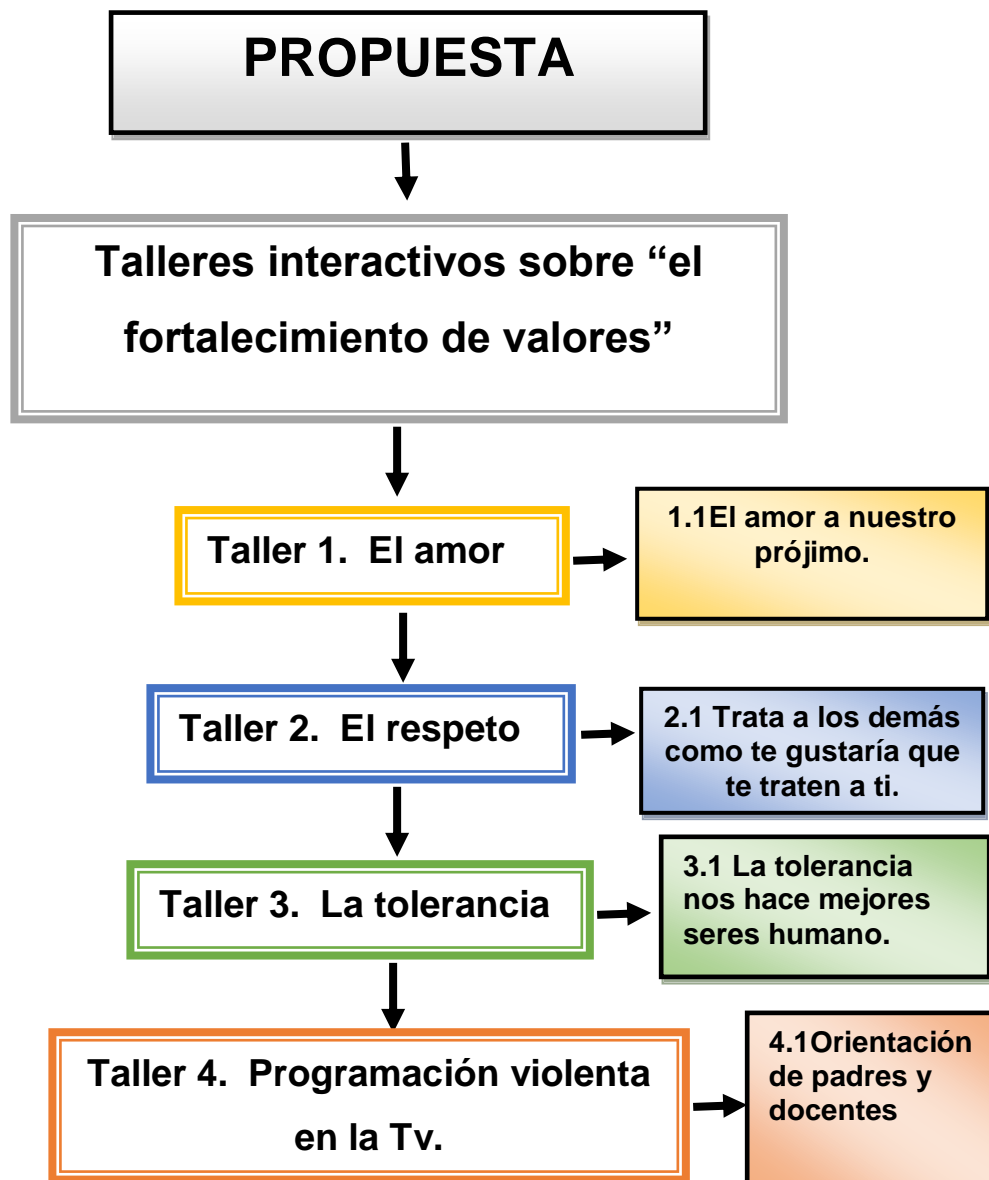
PROPUESTA

Talleres interactivos sobre “el fortalecimiento de valores”

Taller 1. El amor

1.1El amor a nuestro prójimo.

Taller 2. El respeto

2.1 Trata a los demás como te gustaría que te traten a ti.

Taller 3. La tolerancia

3.1 La tolerancia nos hace mejores seres humano.

Taller 4. Programación violenta en la Tv.

4.1Orientación de padres y docentes